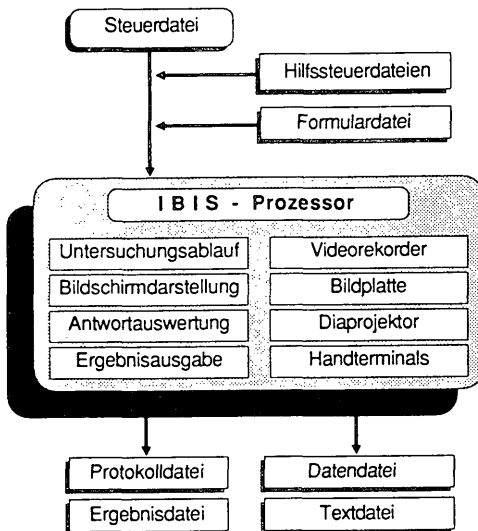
Steuerdatei

Hilfssteuerdateien

Formulardatei

IBIS - Prozessor

Untersuchungsablauf

Bildschirmdarstellung

Antwortauswertung

Ergebnisausgabe

Videorekorder

Bildplatte

Diaprojektor

Handterminals

Protokolldatei

Ergebnisdatei

Datendatei

Textdatei